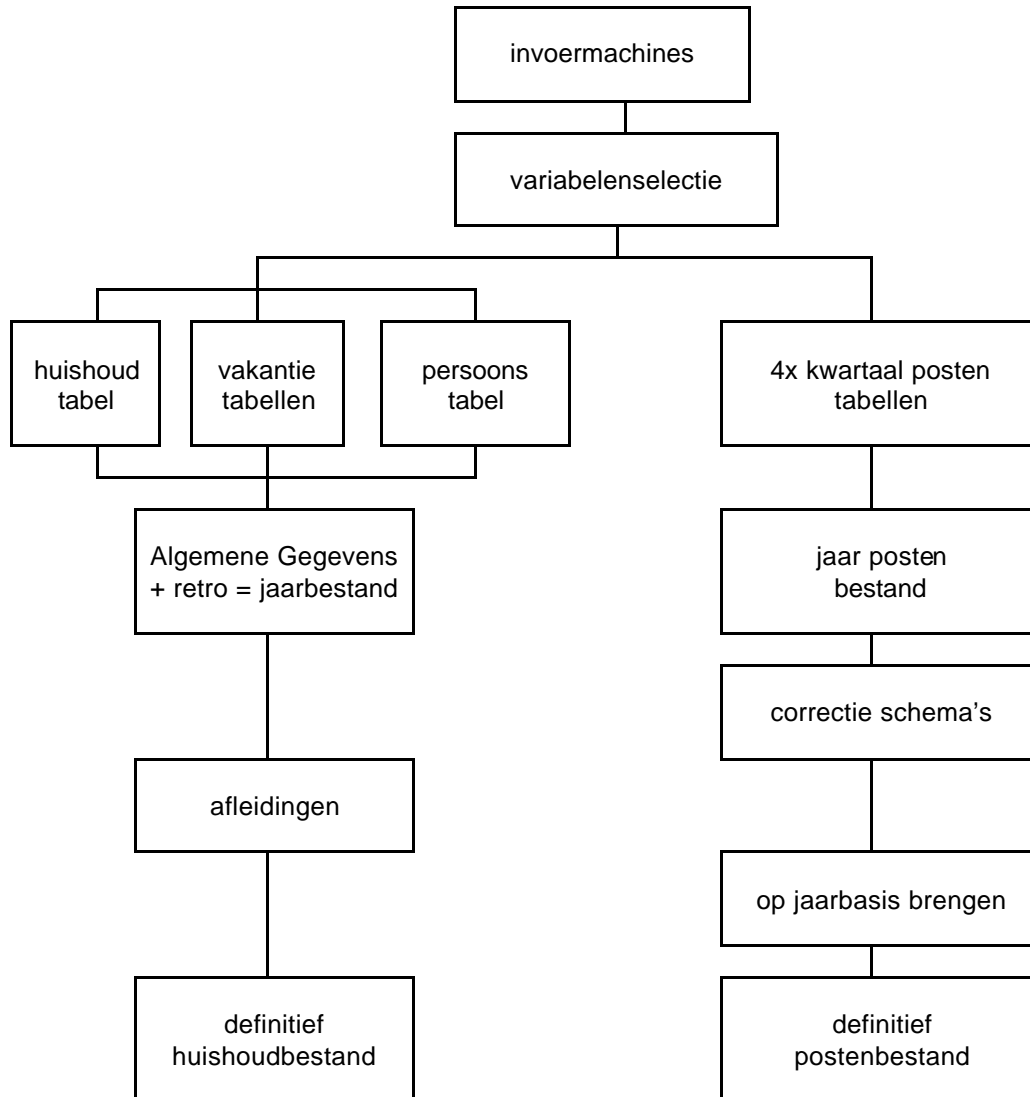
invoermachines

variabelenselectie

huishoud tabel

vakantie tabellen

persoons tabel

4x kwartaal posten tabellen

Algemene Gegevens + retro = jaarbestand

jaar posten bestand

correctie schema's

afleidingen

op jaarbasis brengen

definitief huishoudbestand

definitief postenbestand